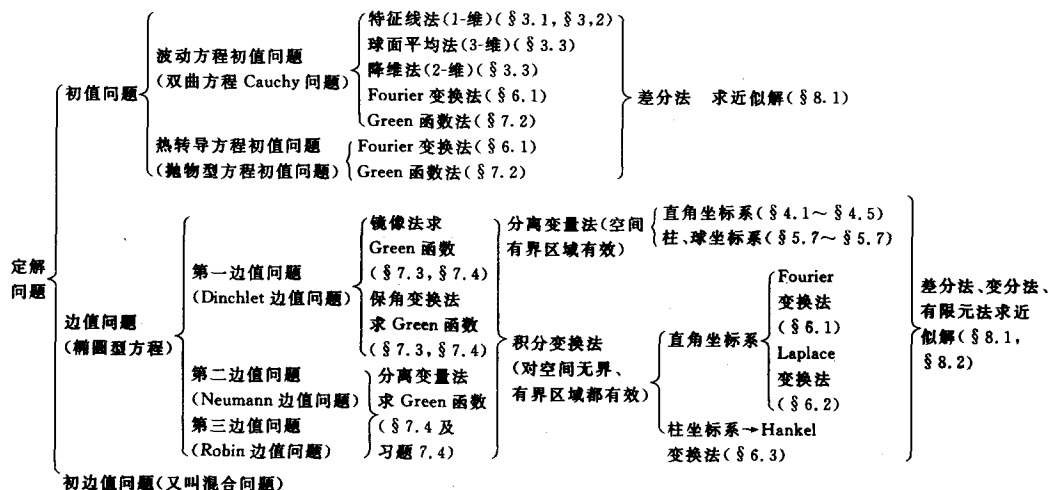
定解问题

初值问题

波动方程初值问题
(双曲方程 Cauchy 问题)

特征线法(1-维)(§3.1,§3,2)
球面平均法(3-维)(§3.3)
降维法(2-维)(§3.3)
Fourier 变换法(§6.1)
Green 函数法(§7.2)

差分法 求近似解(§8.1)

热转导方程初值问题
(抛物型方程初值问题)

Fourier 变换法(§6.1)
Green 函数法(§7.2)

边值问题
(椭圆型方程)

第一边值问题
(Dinchlet 边值问题)

镜像法求 Green 函数 (§7.3,§7.4)
保角变换法求 Green 函数 (§7.3,§7.4)

分离变量法(空间有界区域有效)

直角坐标系(§4.1～§4.5)
柱、球坐标系(§5.7～§5.7)

第二边值问题
(Neumann 边值问题)
第三边值问题
(Robin 边值问题)

分离变量法求 Green 函数 (§7.4 及习题 7.4)

积分变换法
(对空间无界、有界区域都有效)

直角坐标系

Fourier 变换法 (§6.1)
Laplace 变换法 (§6.2)

柱坐标系→Hankel 变换法(§6.3)

差分法、变分法、有限元法求近似解(§8.1,§8.2)

初边值问题(又叫混合问题)